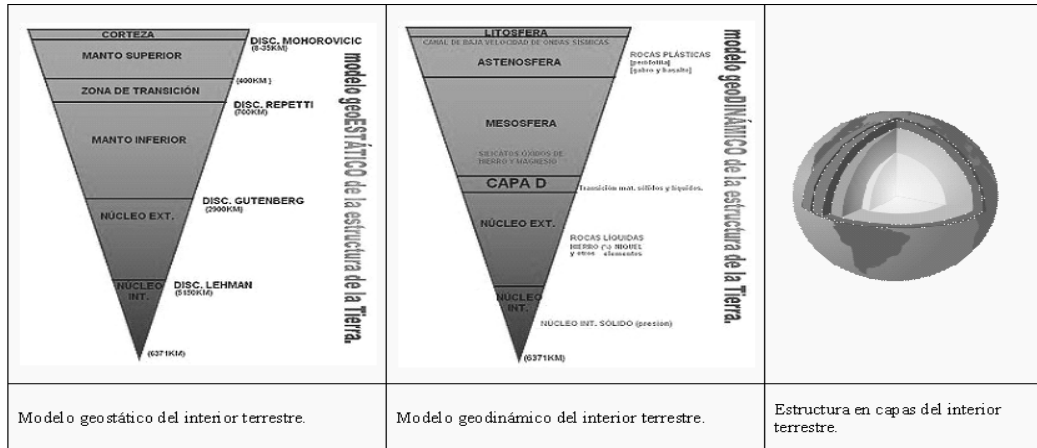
CORTEZA
MANTO SUPERIOR
ZONA DE TRANSICIÓN
MANTO INFERIOR
NÚCLEO EXT.
NÚCLEO INT.
DISC. MOHOROVICIC (8-35KM)
(400KM)
DISC. REPETTI (700KM)
DISC. GUTENBERG (2900KM)
DISC. LEHMAN (5150KM)
(6371KM)
modelo geoESTÁTICO de la estructura de la Tierra.

LITOSFERA
CANAL DE BAJA VELOCIDAD DE ONDAS SÍSMICAS
ASTENOSFERA
ROCAS PLÁSTICAS [peridotita] [gabro y basalto]
MESOSFERA
SILICATOS ÓXIDOS DE HIERRO Y MAGNESIO
CAPA D
Transición mat. sólidos y líquidos.
NÚCLEO EXT.
ROCAS LÍQUIDAS HIERRO (+) NIQUEL y otros elementos
NÚCLEO INT.
NÚCLEO INT. SÓLIDO (presion)
(6371KM)
modelo geoDINÁMICO de la estructura de la Tierra.

| Modelo geostático del interior terrestre. | Modelo geodinámico del interior terrestre. | Estructura en capas del interior terrestre. |